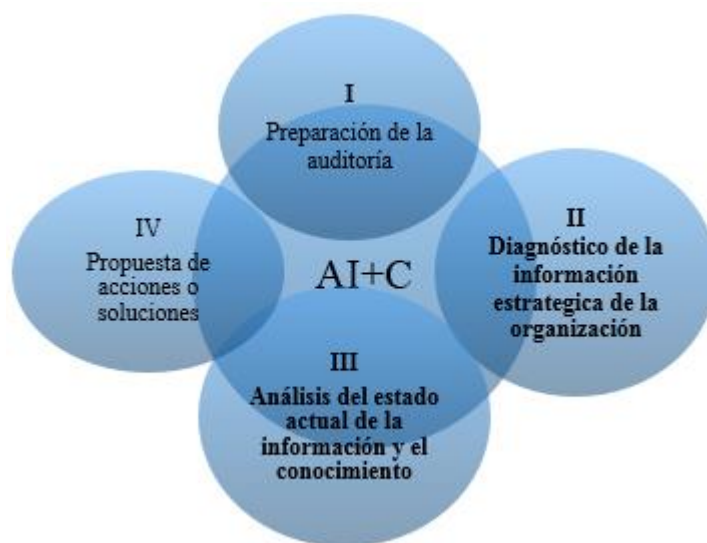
I
Preparación de la auditoría

IV
Propuesta de acciones o soluciones

AI+C

II
Diagnóstico de la información estrategica de la organización

III
Análisis del estado actual de la información y el conocimiento